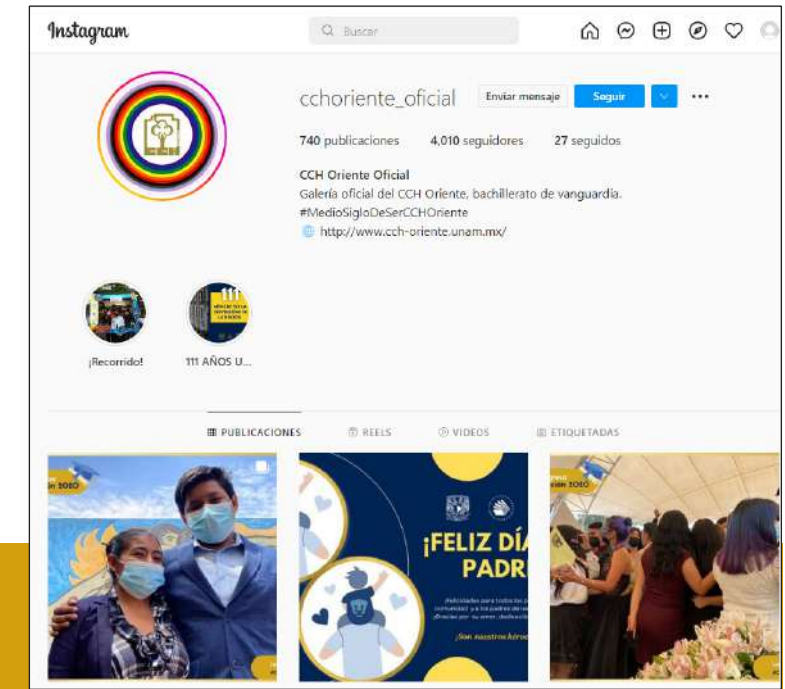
Instagram

Buscar

cchoriente_oficial

Enviar mensaje

Seguir

740 publicaciones 4,010 seguidores 27 seguidos

CCH Oriente Oficial

Galería oficial del CCH Oriente, bachillerato de vanguardia.

#MedioSigloDeSerCCHOriente

http://www.cch-oriente.unam.mx/

¡Recorrido!

111 AÑOS U...

PUBLICACIONES

REELS

VIDEOS

ETIQUETADAS

¡FELIZ DÍA PADR

¡Son nuestros héroes